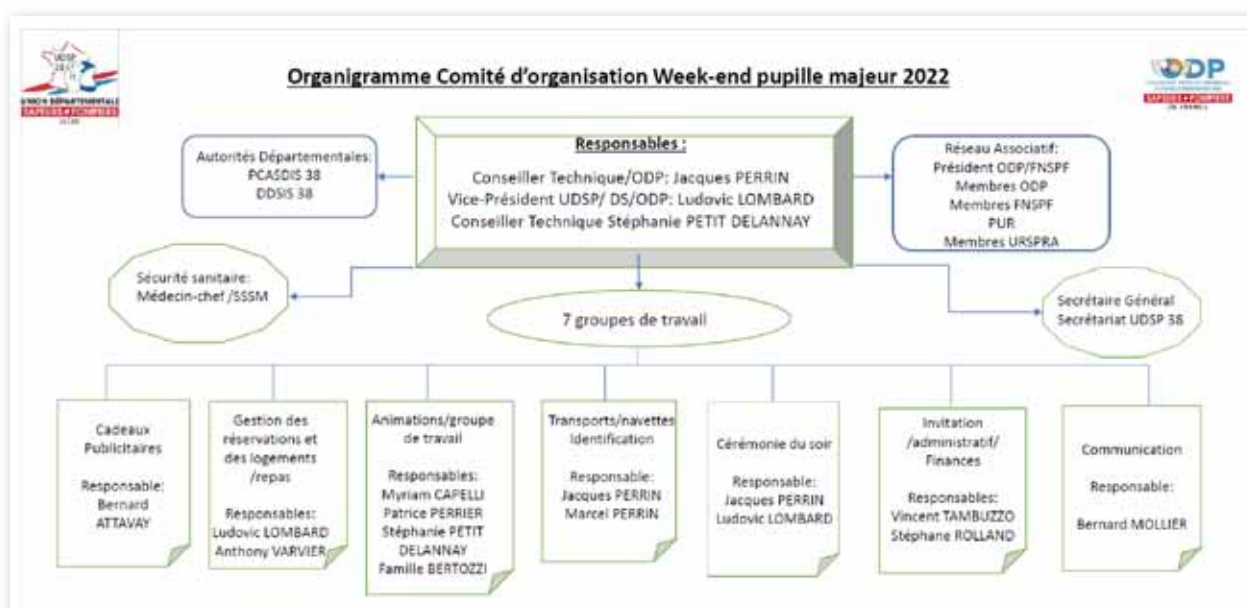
UDSP 38
UNION DÉPARTEMENTALE SAPEURS-POMPIERS

Organigramme Comité d'organisation Week-end pupille majeur 2022

ODP
SAPEURS-POMPIERS

Autorités Départementales:
PCASDIS 38
DDSIS 38

Responsables :
Conseiller Technique/ODP: Jacques PERRIN
Vice-Président UDSP/ DS/ODP: Ludovic LOMBARD
Conseiller Technique Stéphanie PETIT DELANNAY

Réseau Associatif:
Président ODP/FNSPF
Membres ODP
Membres FNSPF
PUR
Membres URSPRA

Sécurité sanitaire:
Médecin-chef /SSSM

7 groupes de travail

Secrétaire Général
Secrétariat UDSP 38

Cadeaux Publicitaires

Responsable:
Bernard ATTAVAY

Gestion des réservations et des logements /repas

Responsables:
Ludovic LOMBARD
Anthony VARVIER

Animations/groupe de travail

Responsables:
Myriam CAPELLI
Patrice PERRIER
Stéphanie PETIT DELANNAY
Famille BERTOZZI

Transports/navettes Identification

Responsable:
Jacques PERRIN
Marcel PERRIN

Cérémonie du soir

Responsable:
Jacques PERRIN
Ludovic LOMBARD

Invitation /administratif/ Finances

Responsables:
Vincent TAMBUZZO
Stéphane ROLLAND

Communication

Responsable:
Bernard MOLLIER